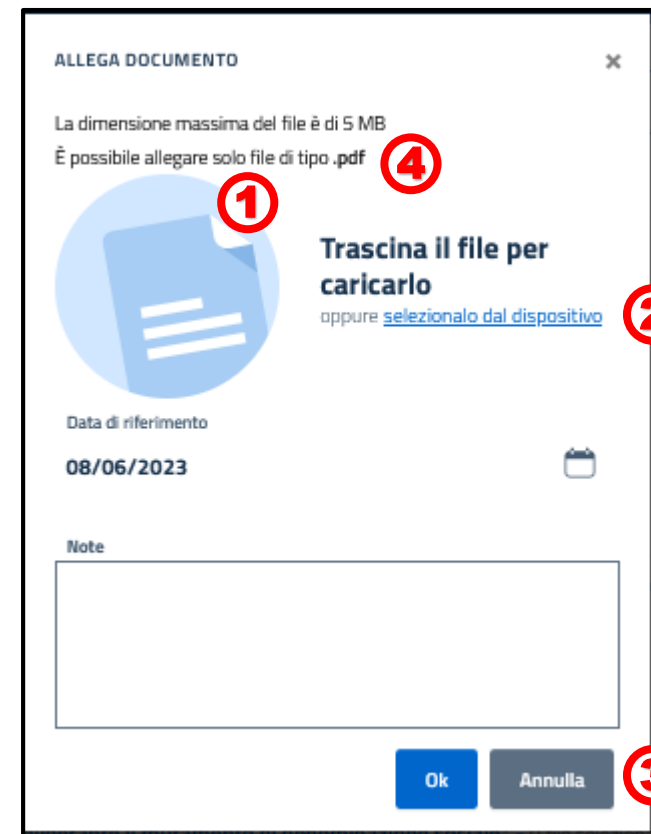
ALLEGA DOCUMENTO

×

La dimensione massima del file è di 5 MB

È possibile allegare solo file di tipo .pdf

4

1

Trascina il file per caricarlo

oppure selezionalo dal dispositivo

2

Data di riferimento

08/06/2023

Note

Ok

Annulla

3